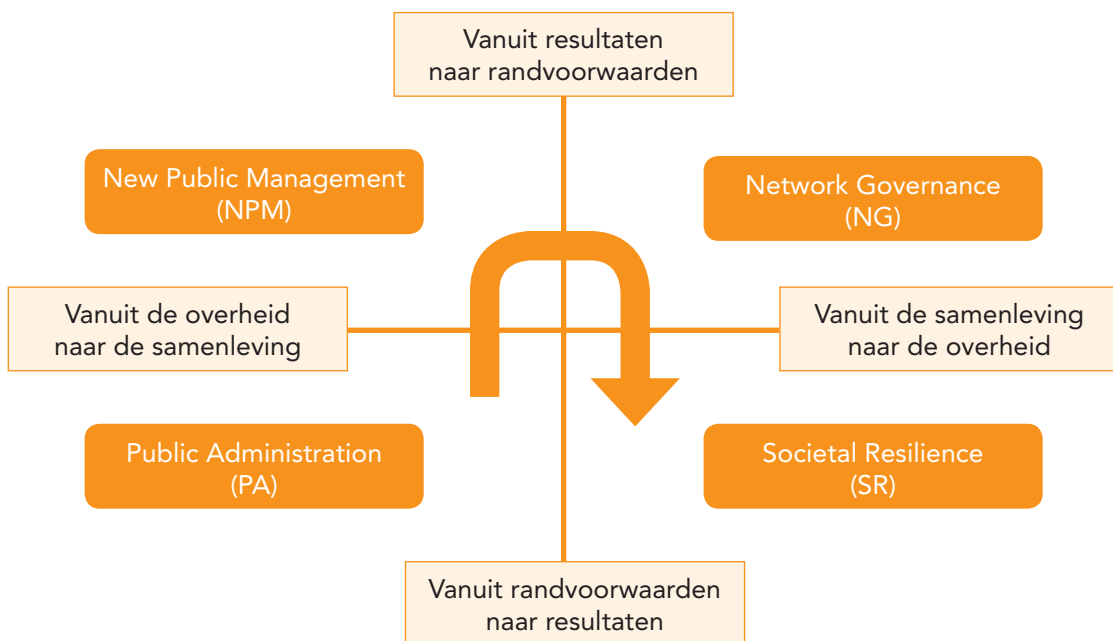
Vanuit resultaten naar randvoorwaarden

New Public Management (NPM)

Network Governance (NG)

Vanuit de overheid naar de samenleving

Vanuit de samenleving naar de overheid

Public Administration (PA)

Societal Resilience (SR)

Vanuit randvoorwaarden naar resultaten